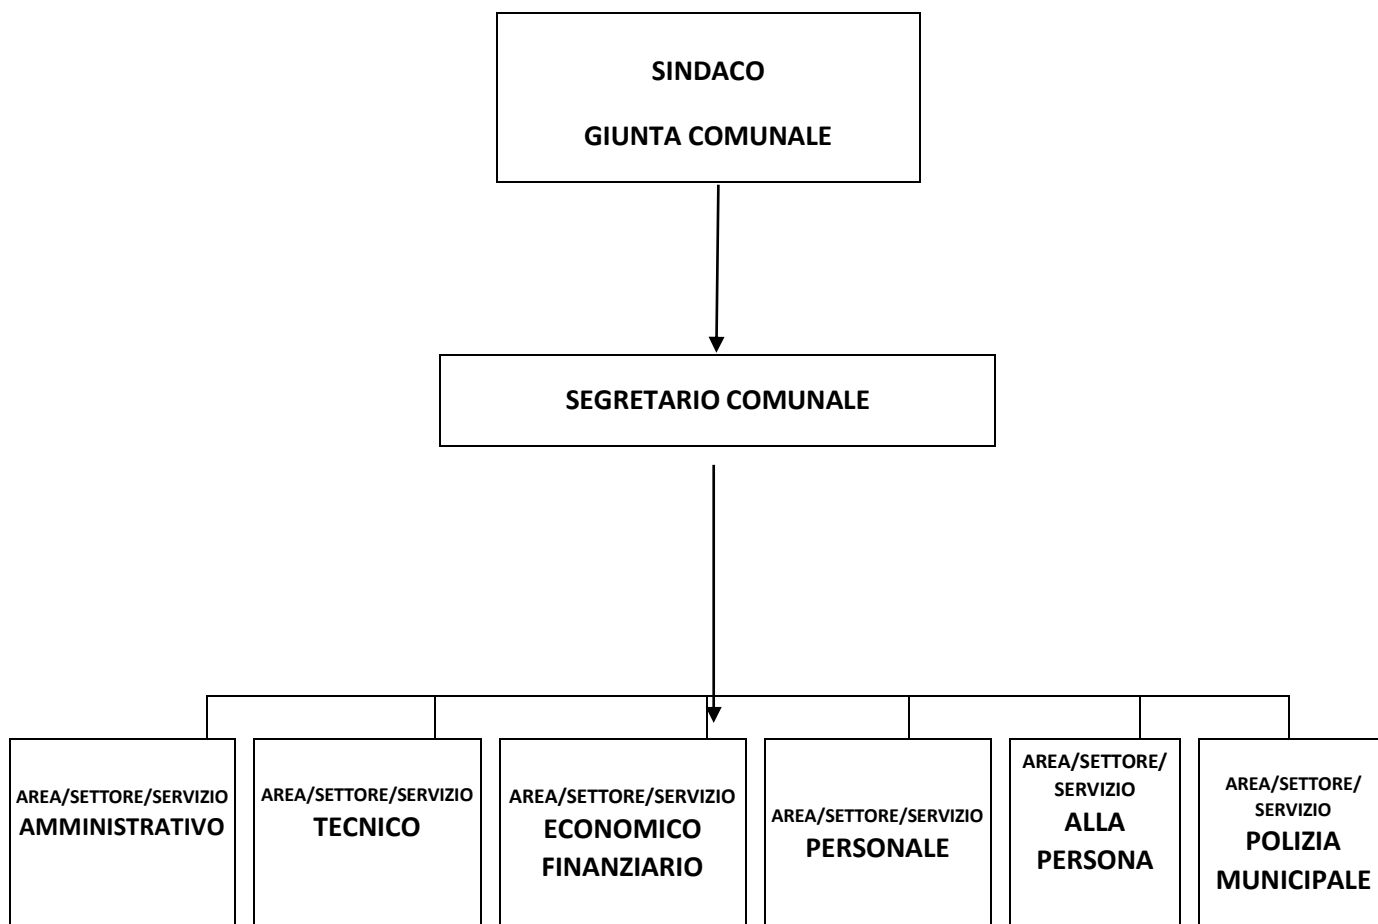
SINDACO

GIUNTA COMUNALE

SEGRETARIO COMUNALE

AREA/SETTORE/SERVIZIO
AMMINISTRATIVO

AREA/SETTORE/SERVIZIO
TECNICO

AREA/SETTORE/SERVIZIO
ECONOMICO FINANZIARIO

AREA/SETTORE/SERVIZIO
PERSONALE

AREA/SETTORE/SERVIZIO
ALLA PERSONA

AREA/SETTORE/SERVIZIO
POLIZIA MUNICIPALE